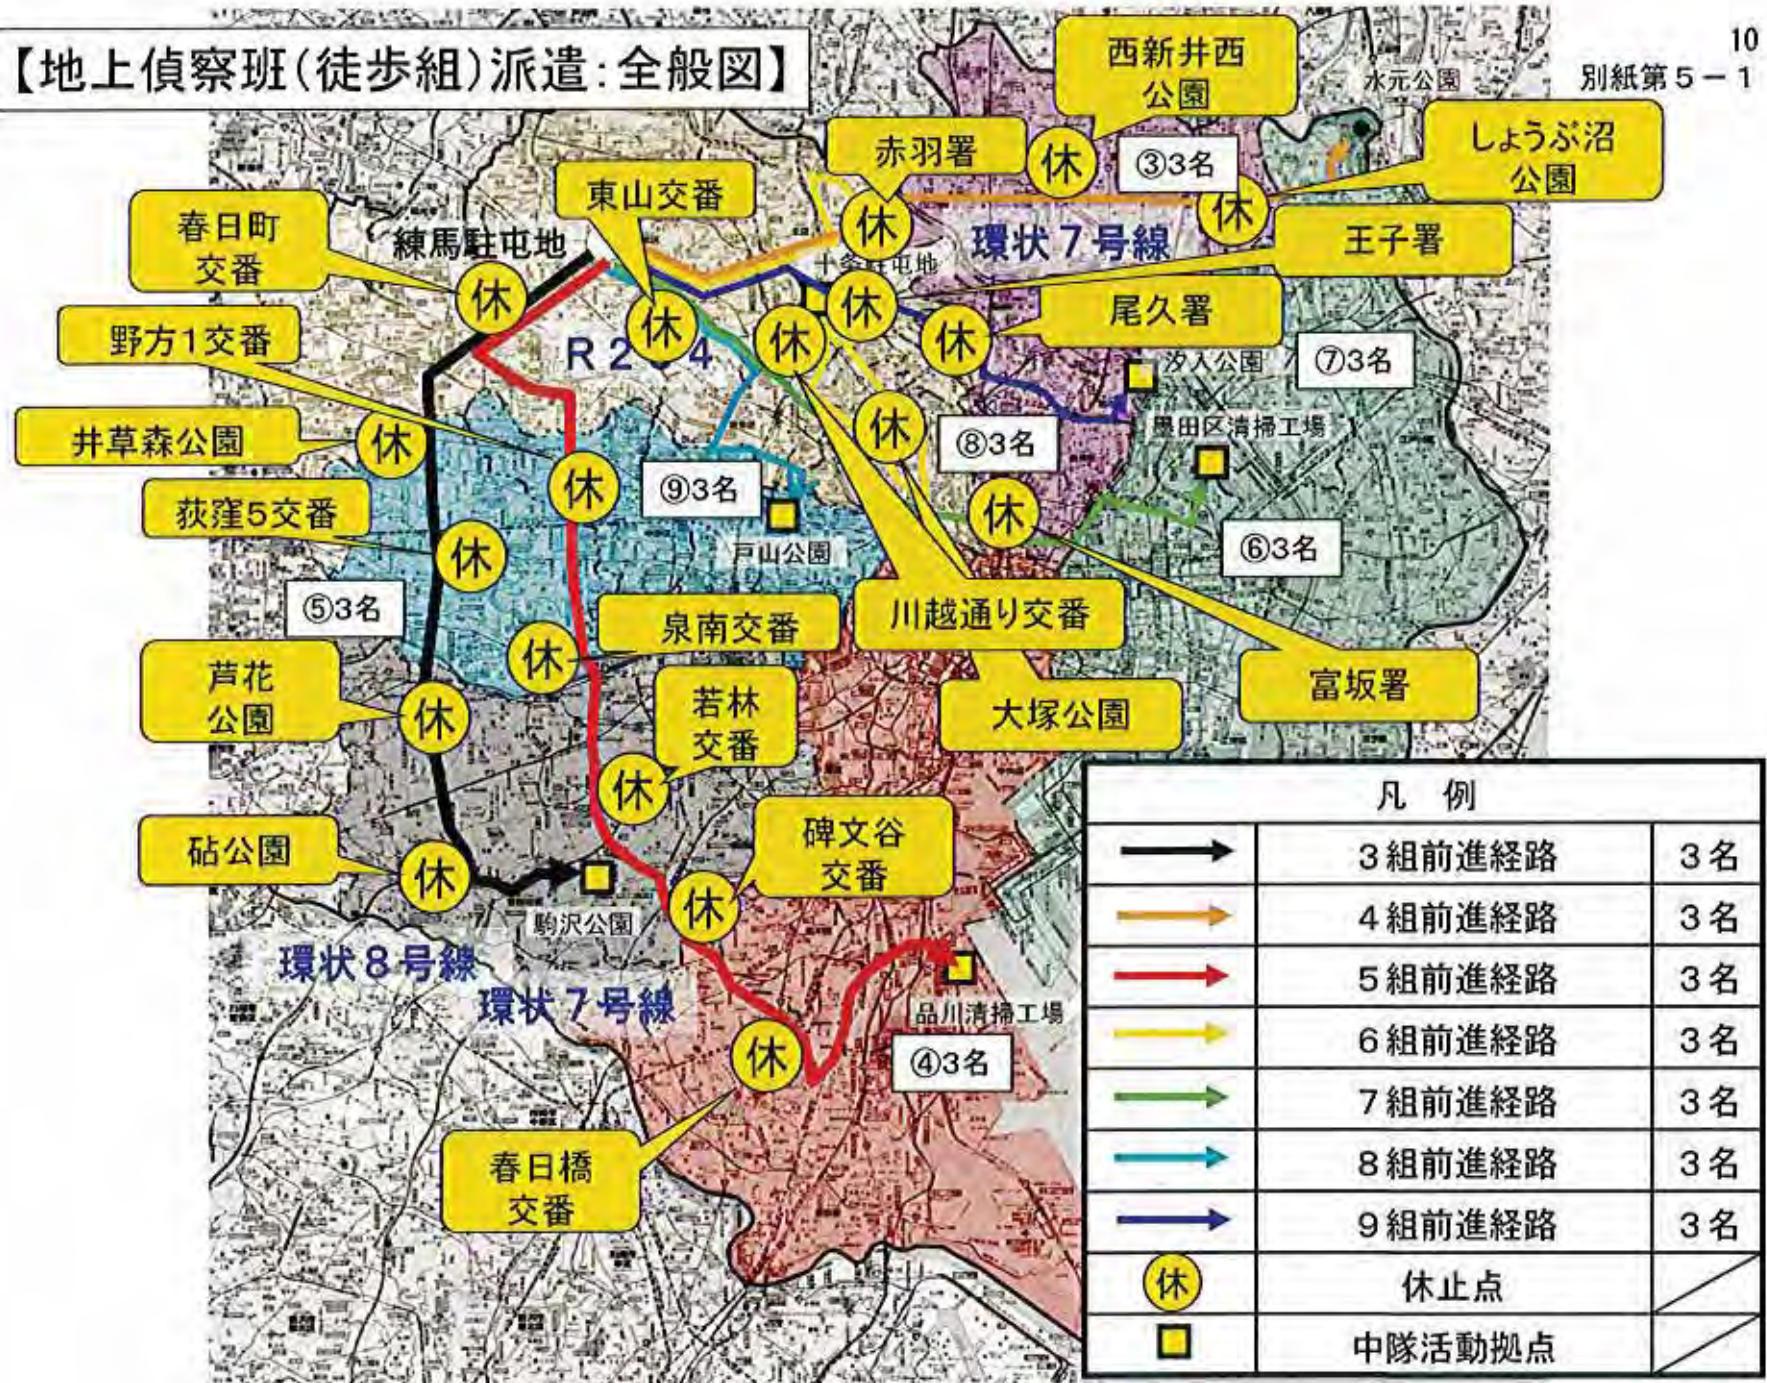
【地上偵察班(徒歩組)派遣:全般図】

10
別紙第５－１

西新井西公園
水元公園
しょうぶ沼公園
赤羽署
休
③3名
休
東山交番
休
王子署
春日町交番
練馬駐屯地
環状７号線
十条駐屯地
休
休
尾久署
野方1交番
休
R254
休
休
汐入公園
⑦3名
井草森公園
休
休
⑧3名
墨田区清掃工場
休
⑨3名
荻窪5交番
休
休
⑥3名
戸山公園
⑤3名
泉南交番
川越通り交番
休
芦花公園
休
若林交番
大塚公園
富坂署
休
砧公園
休
碑文谷交番
休
駒沢公園
環状８号線
環状７号線
品川清掃工場
休
④3名
春日橋交番

| 凡　例 | | |
|---|---|---|
| | ３組前進経路 | ３名 |
| | ４組前進経路 | ３名 |
| | ５組前進経路 | ３名 |
| | ６組前進経路 | ３名 |
| | ７組前進経路 | ３名 |
| | ８組前進経路 | ３名 |
| | ９組前進経路 | ３名 |
| 休 | 休止点 | |
| | 中隊活動拠点 | |